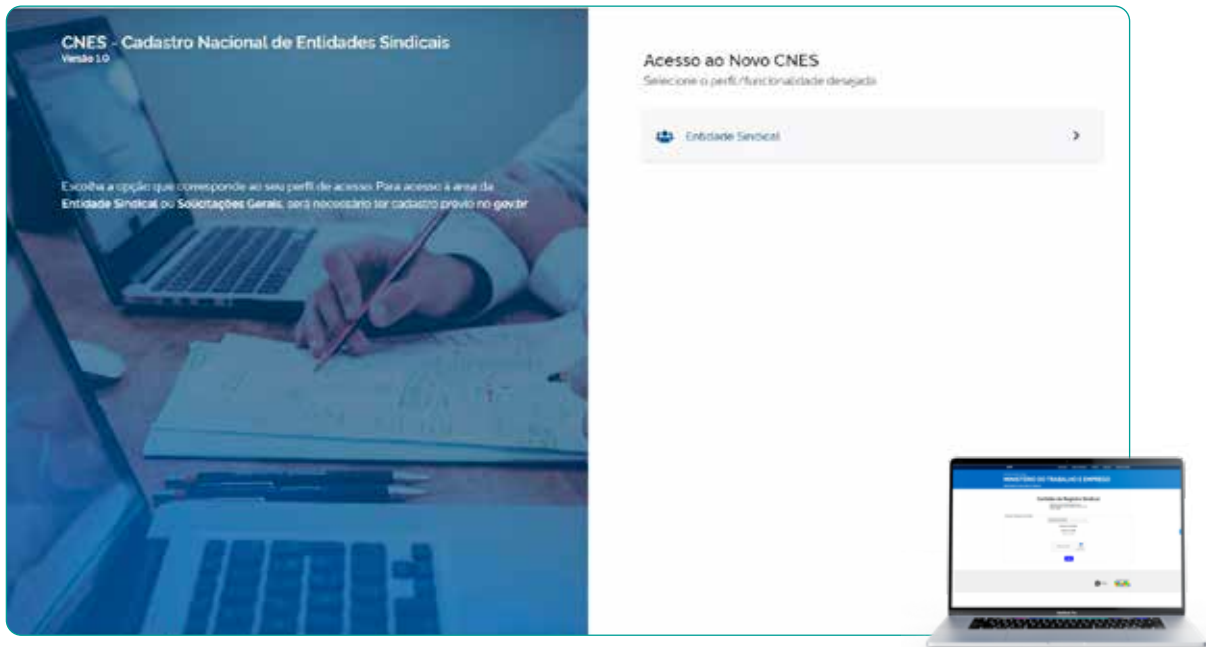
CNES - Cadastro Nacional de Entidades Sindicais
Versão 1.0

Escolha a opção que corresponde ao seu perfil de acesso. Para acesso à area da Entidade Sindical ou Solicitações Gerais, será necessário ter cadastro prévio no gov.br

Acesso ao Novo CNES
Selecione o perfil/funcionalidade desejada

Entidade Sindical

MINISTÉRIO DO TRABALHO E EMPREGO

Certidão de Registro Sindical

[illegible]